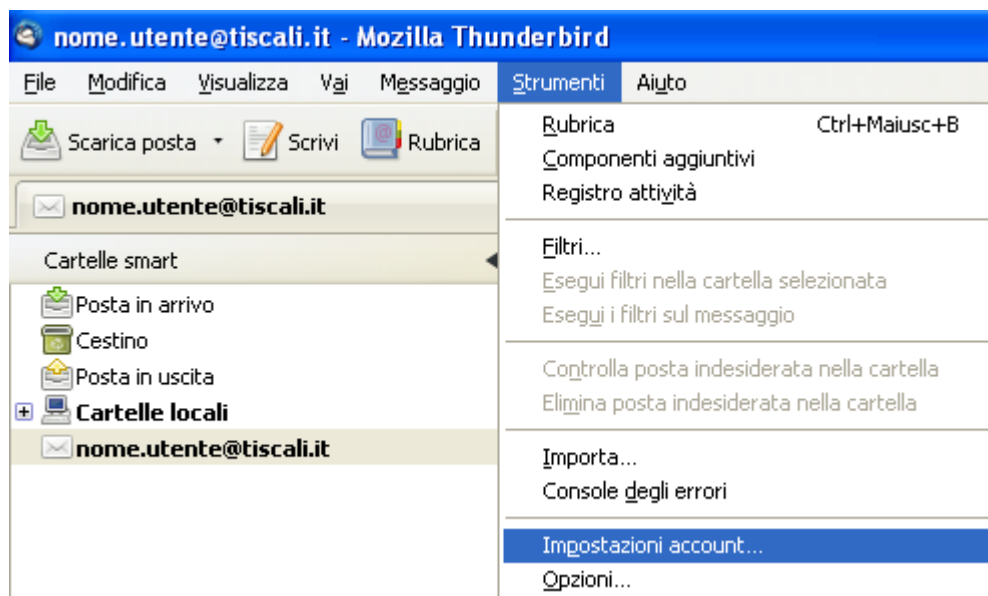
nome.utente@tiscali.it - Mozilla Thunderbird

File Modifica Visualizza Vai Messaggio Strumenti Aiuto

Scarica posta Scrivi Rubrica

nome.utente@tiscali.it

Cartelle smart

Posta in arrivo
Cestino
Posta in uscita
Cartelle locali
nome.utente@tiscali.it

Rubrica Ctrl+Maiusc+B
Componenti aggiuntivi
Registro attività

Filtri...
Esegui filtri nella cartella selezionata
Esegui i filtri sul messaggio

Controlla posta indesiderata nella cartella
Elimina posta indesiderata nella cartella

Importa...
Console degli errori

Impostazioni account...
Opzioni...